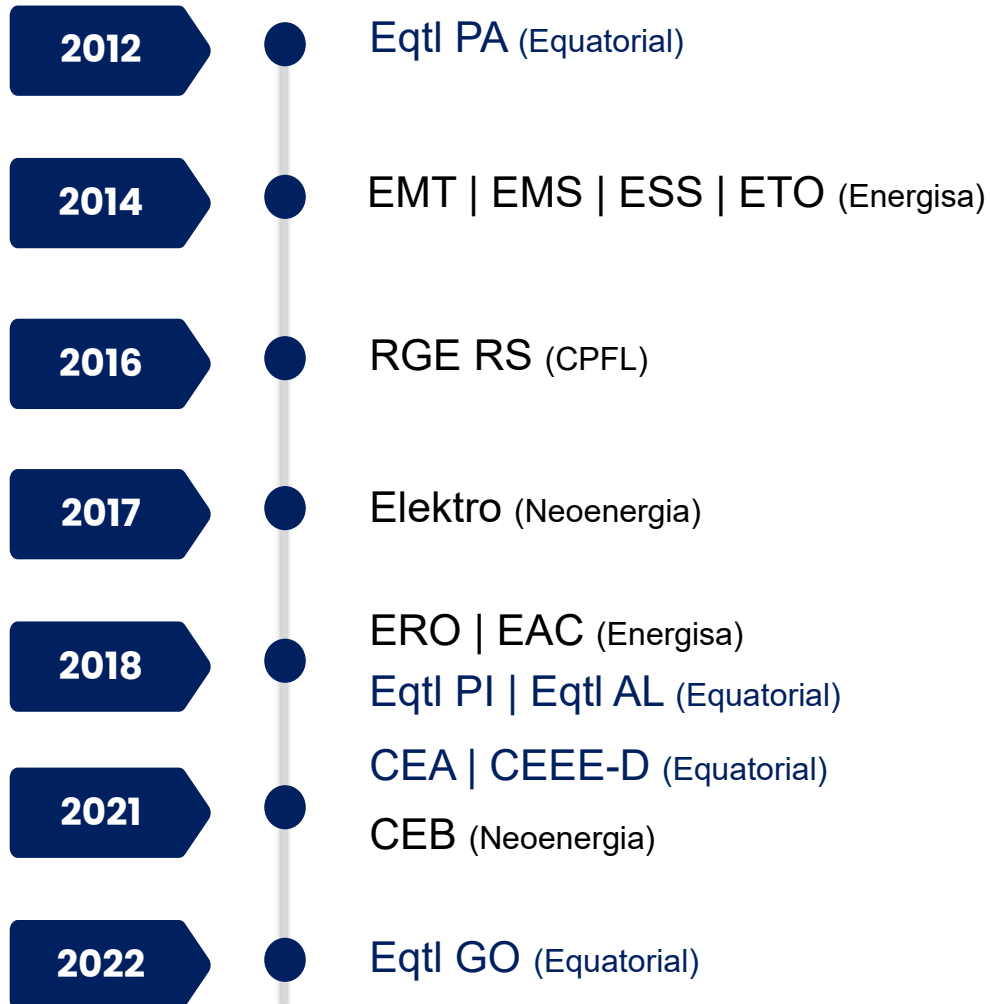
2012

Eqtl PA (Equatorial)

2014

EMT | EMS | ESS | ETO (Energisa)

2016

RGE RS (CPFL)

2017

Elektro (Neoenergia)

2018

ERO | EAC (Energisa)
Eqtl PI | Eqtl AL (Equatorial)

2021

CEA | CEEE-D (Equatorial)
CEB (Neoenergia)

2022

Eqtl GO (Equatorial)